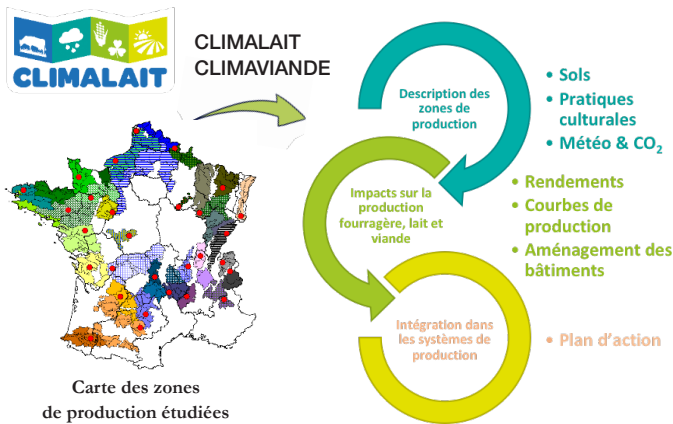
CLIMALAIT

CLIMALAIT
CLIMAVIANDE

Description des zones de production

• Sols
• Pratiques culturales
• Météo & $CO_2$

Impacts sur la production fourragère, lait et viande

• Rendements
• Courbes de production
• Aménagement des bâtiments

Intégration dans les systèmes de production

• Plan d'action

Carte des zones de production étudiées